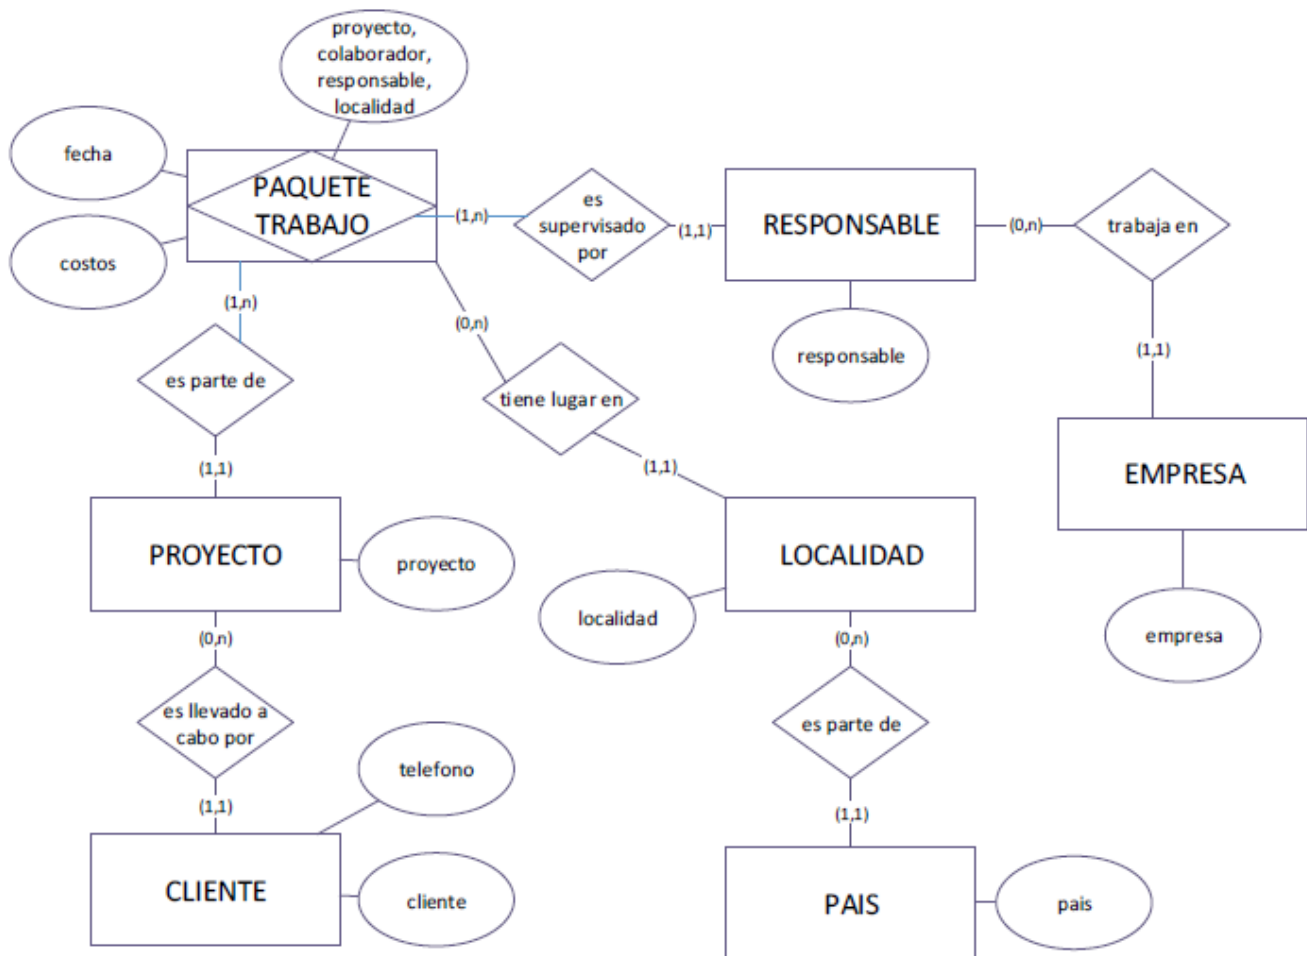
proyecto, colaborador, responsable, localidad

fecha

PAQUETE TRABAJO

costos

(1,n)

es supervisado por

(1,1)

RESPONSABLE

(0,n)

trabaja en

responsable

(1,1)

(1,n)

es parte de

(0,n)

tiene lugar en

(1,1)

(1,1)

EMPRESA

PROYECTO

proyecto

LOCALIDAD

localidad

empresa

(0,n)

(0,n)

es llevado a cabo por

es parte de

telefono

(1,1)

(1,1)

CLIENTE

cliente

PAIS

pais